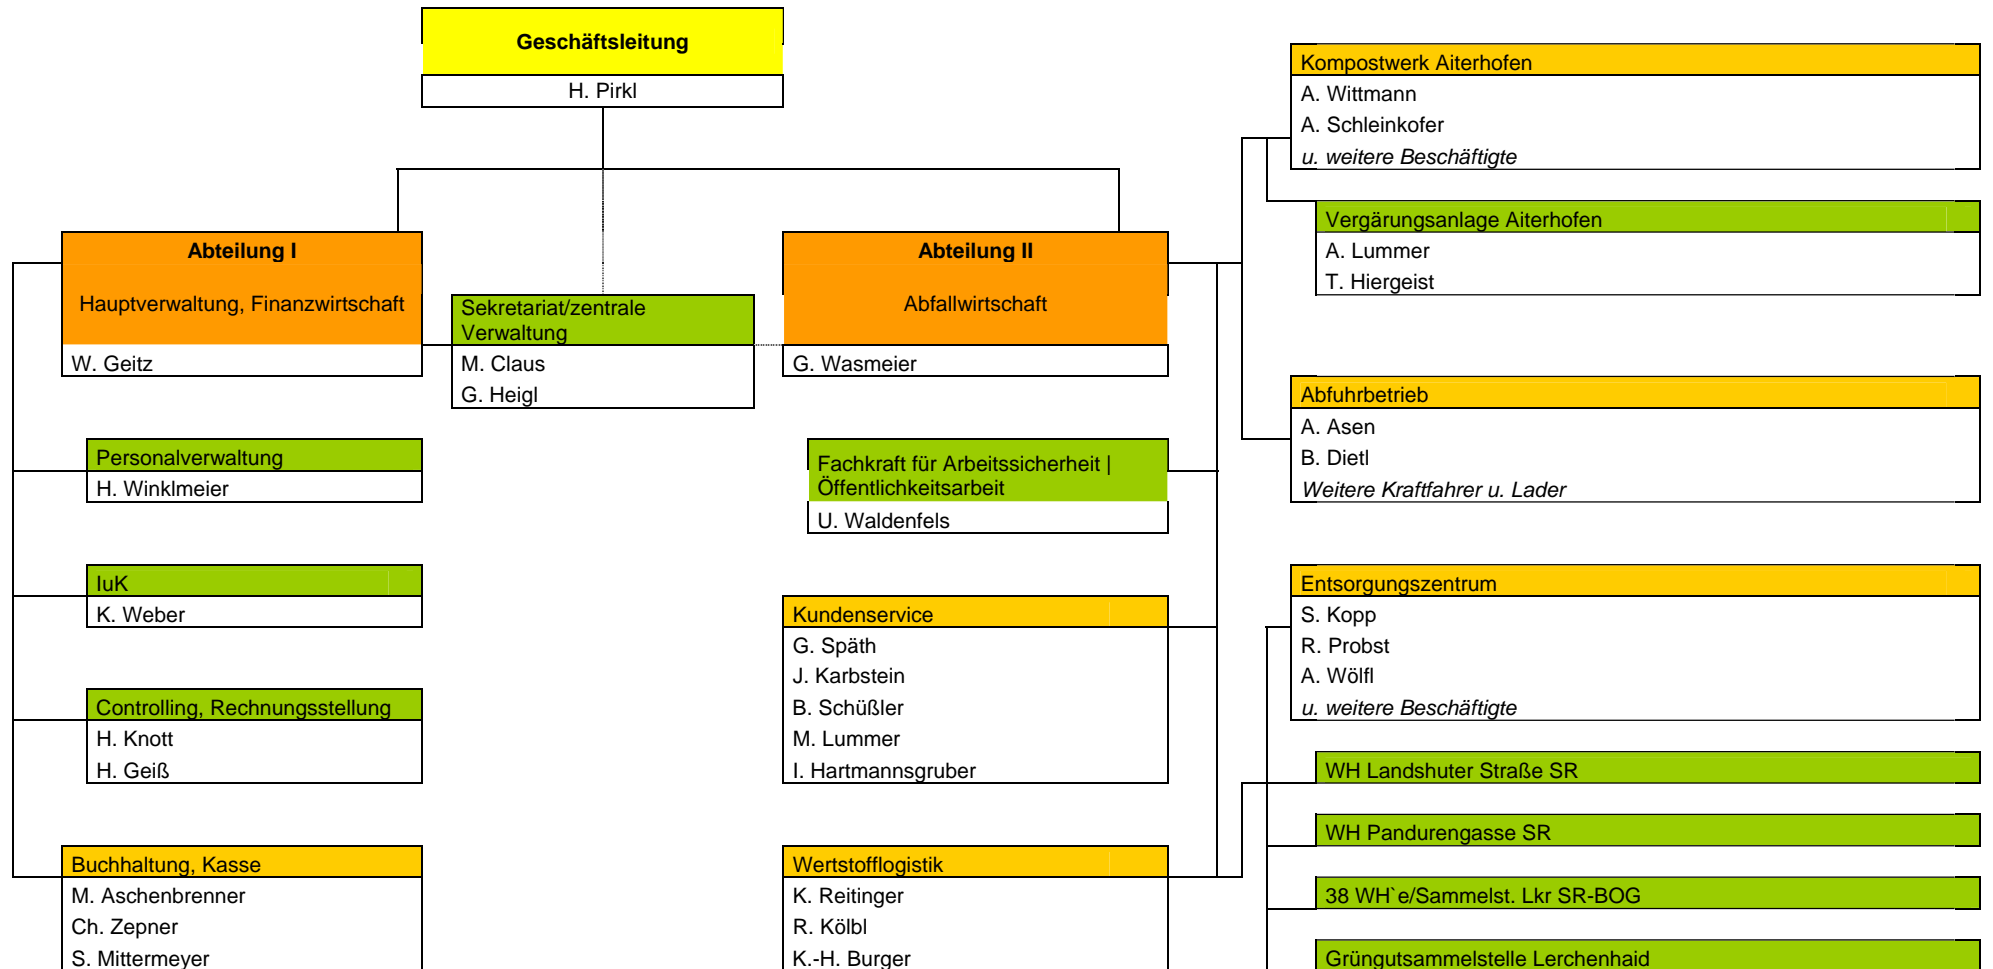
Geschäftsleitung
H. Pirkl

Abteilung I
Hauptverwaltung, Finanzwirtschaft
W. Geitz

Sekretariat/zentrale Verwaltung
M. Claus
G. Heigl

Abteilung II
Abfallwirtschaft
G. Wasmeier

Personalverwaltung
H. Winklmeier

IuK
K. Weber

Controlling, Rechnungsstellung
H. Knott
H. Geiß

Buchhaltung, Kasse
M. Aschenbrenner
Ch. Zepner
S. Mittermeyer

Fachkraft für Arbeitssicherheit | Öffentlichkeitsarbeit
U. Waldenfels

Kundenservice
G. Späth
J. Karbstein
B. Schüßler
M. Lummer
I. Hartmannsgruber

Wertstofflogistik
K. Reitinger
R. Kölbl
K.-H. Burger

Kompostwerk Aiterhofen
A. Wittmann
A. Schleinkofer
u. weitere Beschäftigte

Vergärungsanlage Aiterhofen
A. Lummer
T. Hiergeist

Abfuhrbetrieb
A. Asen
B. Dietl
Weitere Kraftfahrer u. Lader

Entsorgungszentrum
S. Kopp
R. Probst
A. Wölfl
u. weitere Beschäftigte

WH Landshuter Straße SR

WH Pandurengasse SR

38 WH`e/Sammelst. Lkr SR-BOG

Grüngutsammelstelle Lerchenhaid